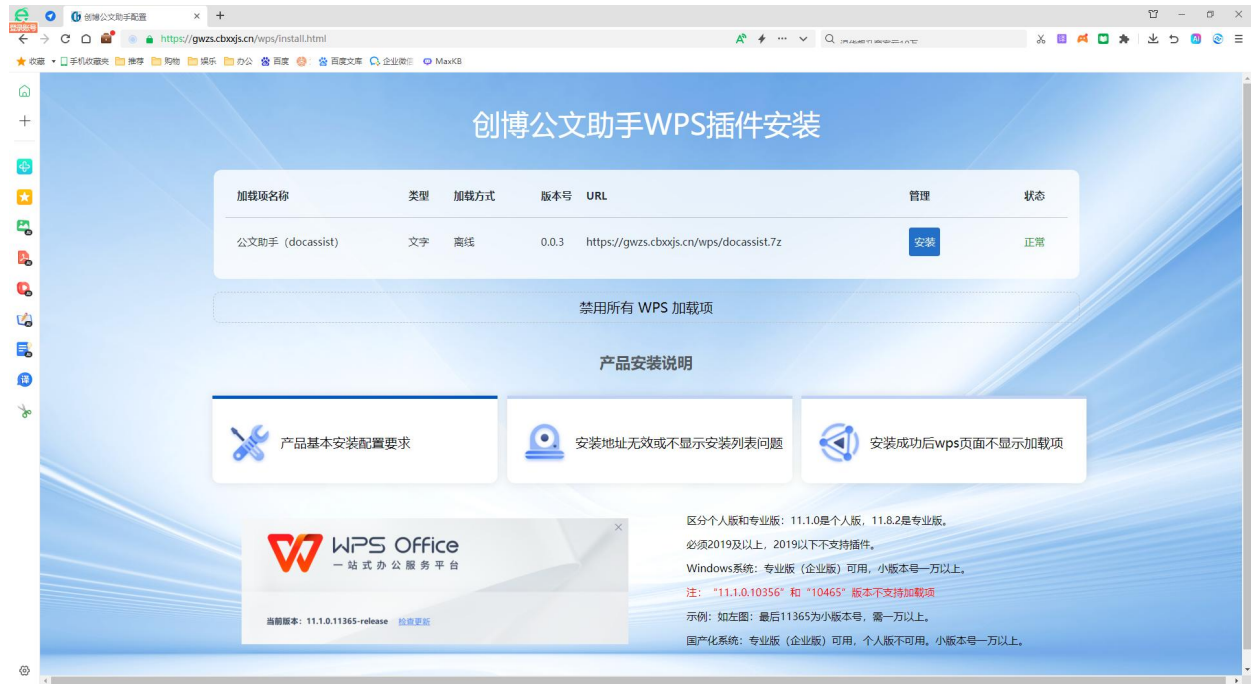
创博公文助手配置
https://gwzs.cbxxjs.cn/wps/install.html
收藏 手机收藏夹 推荐 购物 娱乐 办公 百度 百度文库 企业微信 MaxKB

创博公文助手WPS插件安装

| 加载项名称 | 类型 | 加载方式 | 版本号 | URL | 管理 | 状态 |
|---|---|---|---|---|---|---|
| 公文助手（docassist） | 文字 | 离线 | 0.0.3 | https://gwzs.cbxxjs.cn/wps/docassist.7z | 安装 | 正常 |

禁用所有 WPS 加载项

产品安装说明

产品基本安装配置要求

安装地址无效或不显示安装列表问题

安装成功后wps页面不显示加载项

WPS Office
一站式办公服务平台
当前版本：11.1.0.11365-release 检查更新

区分个人版和专业版：11.1.0是个人版，11.8.2是专业版。
必须2019及以上，2019以下不支持插件。
Windows系统：专业版（企业版）可用，小版本号一万以上。
注："11.1.0.10356" 和 "10465" 版本不支持加载项
示例：如左图：最后11365为小版本号，需一万以上。
国产化系统：专业版（企业版）可用，个人版不可用。小版本号一万以上。